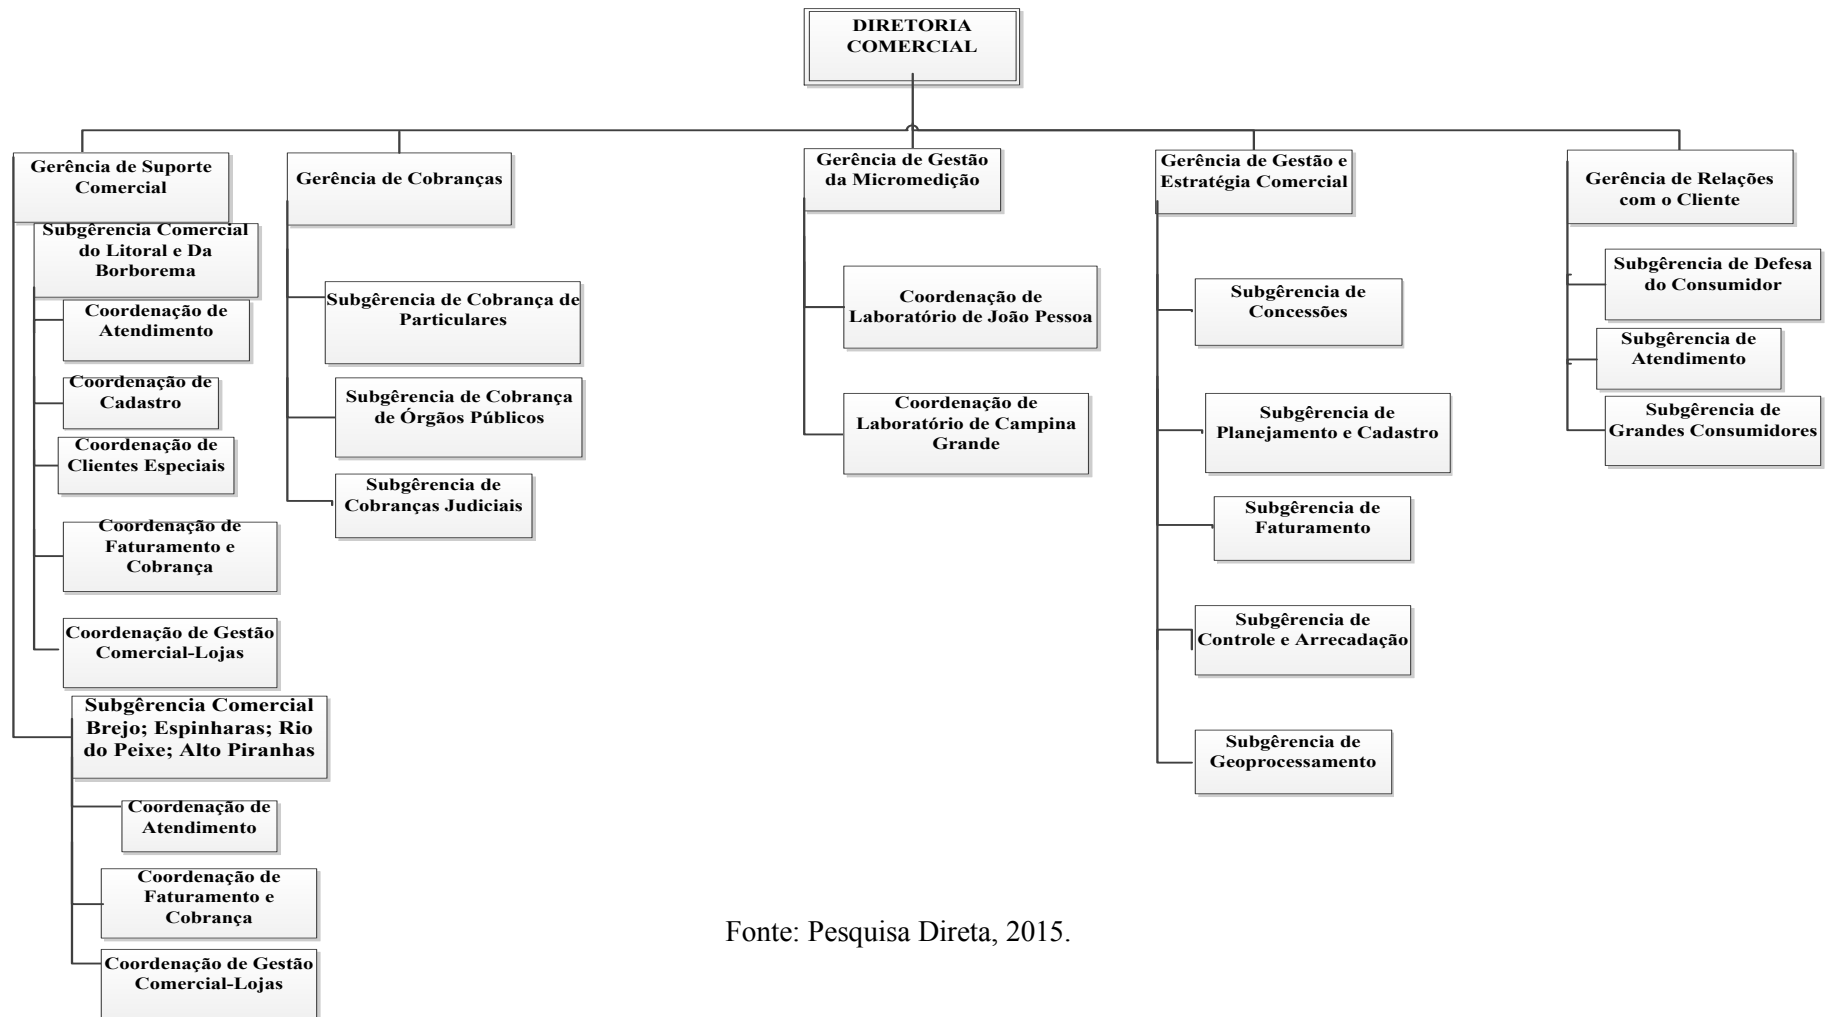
DIRETORIA COMERCIAL

Gerência de Suporte Comercial

Subgêrencia Comercial do Litoral e Da Borborema

Coordenação de Atendimento

Coordenação de Cadastro

Coordenação de Clientes Especiais

Coordenação de Faturamento e Cobrança

Coordenação de Gestão Comercial-Lojas

Subgêrencia Comercial Brejo; Espinharas; Rio do Peixe; Alto Piranhas

Coordenação de Atendimento

Coordenação de Faturamento e Cobrança

Coordenação de Gestão Comercial-Lojas

Gerência de Cobranças

Subgêrencia de Cobrança de Particulares

Subgêrencia de Cobrança de Órgãos Públicos

Subgêrencia de Cobranças Judiciais

Gerência de Gestão da Micromedição

Coordenação de Laboratório de João Pessoa

Coordenação de Laboratório de Campina Grande

Gerência de Gestão e Estratégia Comercial

Subgêrencia de Concessões

Subgêrencia de Planejamento e Cadastro

Subgêrencia de Faturamento

Subgêrencia de Controle e Arrecadação

Subgêrencia de Geoprocessamento

Gerência de Relações com o Cliente

Subgêrencia de Defesa do Consumidor

Subgêrencia de Atendimento

Subgêrencia de Grandes Consumidores

Fonte: Pesquisa Direta, 2015.